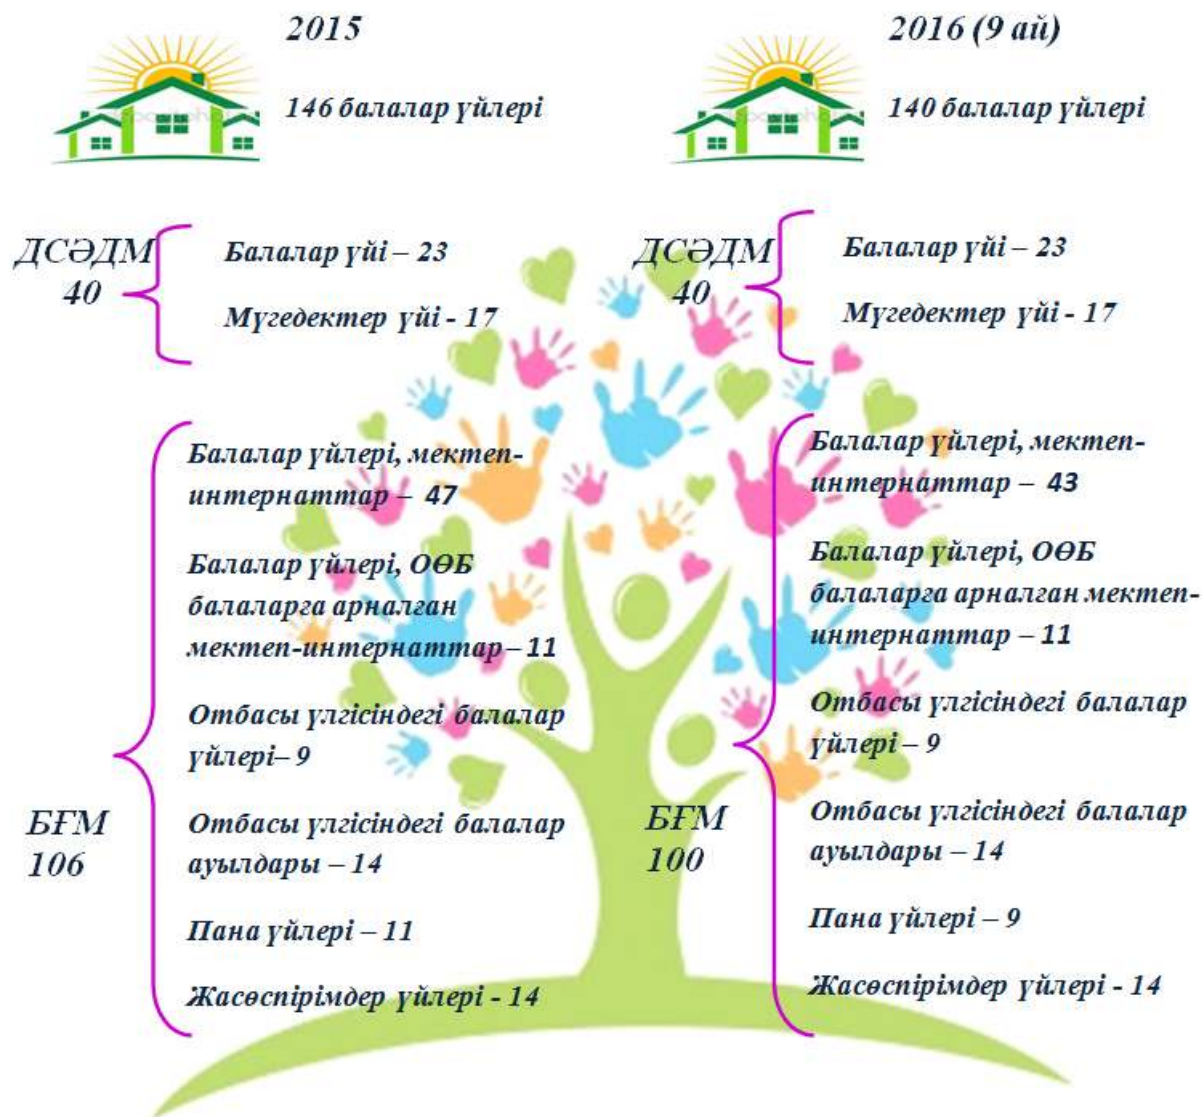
2015

146 балалар үйлері

ДСӘДМ 40

Балалар үйі – 23

Мүгедектер үйі - 17

БҒМ 106

Балалар үйлері, мектеп-интернаттар – 47

Балалар үйлері, ОӨБ балаларға арналған мектеп-интернаттар – 11

Отбасы үлгісіндегі балалар үйлері– 9

Отбасы үлгісіндегі балалар ауылдары – 14

Пана үйлері – 11

Жасөспірімдер үйлері - 14

2016 (9 ай)

140 балалар үйлері

ДСӘДМ 40

Балалар үйі – 23

Мүгедектер үйі - 17

БҒМ 100

Балалар үйлері, мектеп-интернаттар – 43

Балалар үйлері, ОӨБ балаларға арналған мектеп-интернаттар – 11

Отбасы үлгісіндегі балалар үйлері – 9

Отбасы үлгісіндегі балалар ауылдары – 14

Пана үйлері – 9

Жасөспірімдер үйлері - 14